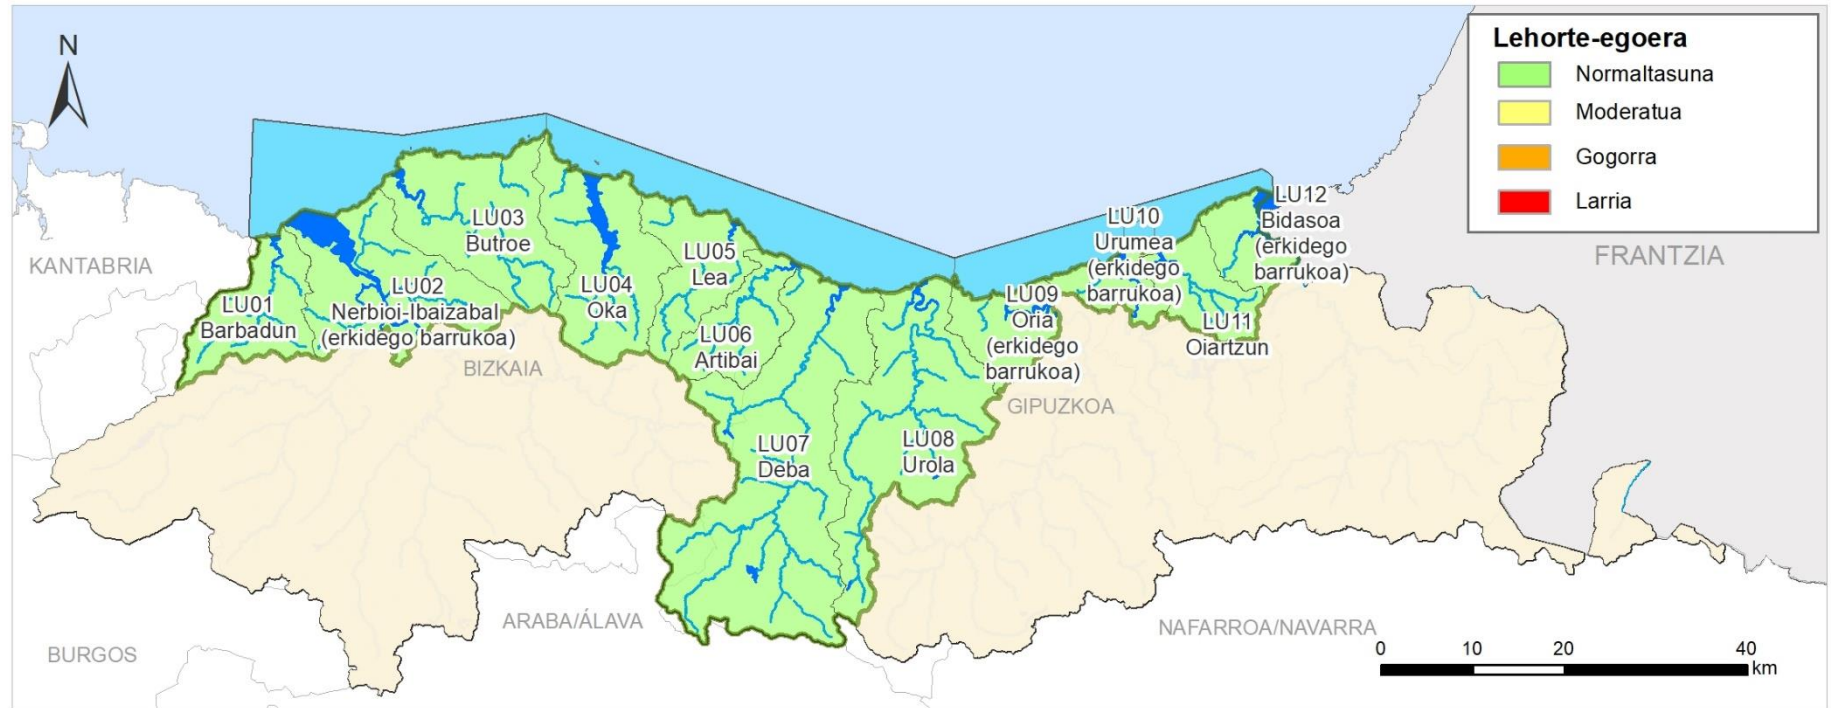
N

Lehorte-egoera
Normaltasuna
Moderatua
Gogorra
Larria

KANTABRIA

LU03
Butroe

LU12
Bidasoa
(erkidego
barrukoa)

LU10
Urumea
(erkidego
barrukoa)

FRANTZIA

LU05
Lea

LU01
Barbadun

LU02
Nerbioi-Ibaizabal
(erkidego barrukoa)

LU04
Oka

LU09
Oria
(erkidego
barrukoa)

LU11
Oiartzun

LU06
Artibai

BIZKAIA

GIPUZKOA

LU07
Deba

LU08
Urola

ARABA/ÁLAVA

NAFARROA/NAVARRA

BURGOS

0 10 20 40
km